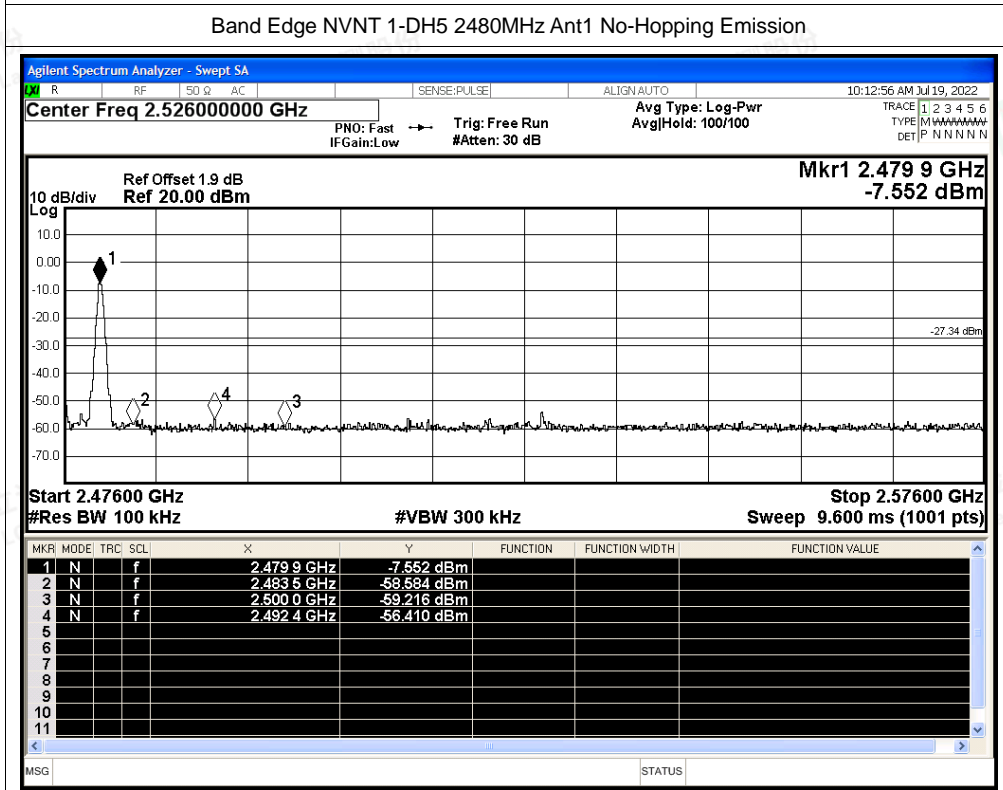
Band Edge NVNT 1-DH5 2480MHz Ant1 No-Hopping Emission

Agilent Spectrum Analyzer - Swept SA

LXI R RF 50 Ω AC SENSE:PULSE ALIGN AUTO 10:12:56 AM Jul 19, 2022

Center Freq 2.526000000 GHz

PNO: Fast IFGain:Low

Trig: Free Run #Atten: 30 dB

Avg Type: Log-Pwr Avg|Hold: 100/100

TRACE 1 2 3 4 5 6 TYPE M WWWWW DET P N N N N N

Ref Offset 1.9 dB
10 dB/div Ref 20.00 dBm
Log

Mkr1 2.479 9 GHz
-7.552 dBm

10.0
0.00
-10.0
-20.0
-30.0
-40.0
-50.0
-60.0
-70.0

-27.34 dBm

1
2
4
3

Start 2.47600 GHz
#Res BW 100 kHz
#VBW 300 kHz
Stop 2.57600 GHz
Sweep 9.600 ms (1001 pts)

| MKR | MODE | TRC | SCL | X | Y | FUNCTION | FUNCTION WIDTH | FUNCTION VALUE |
|---|---|---|---|---|---|---|---|---|
| 1 | N | | f | 2.479 9 GHz | -7.552 dBm | | | |
| 2 | N | | f | 2.483 5 GHz | -58.584 dBm | | | |
| 3 | N | | f | 2.500 0 GHz | -59.216 dBm | | | |
| 4 | N | | f | 2.492 4 GHz | -56.410 dBm | | | |
| 5 | | | | | | | | |
| 6 | | | | | | | | |
| 7 | | | | | | | | |
| 8 | | | | | | | | |
| 9 | | | | | | | | |
| 10 | | | | | | | | |
| 11 | | | | | | | | |

MSG STATUS